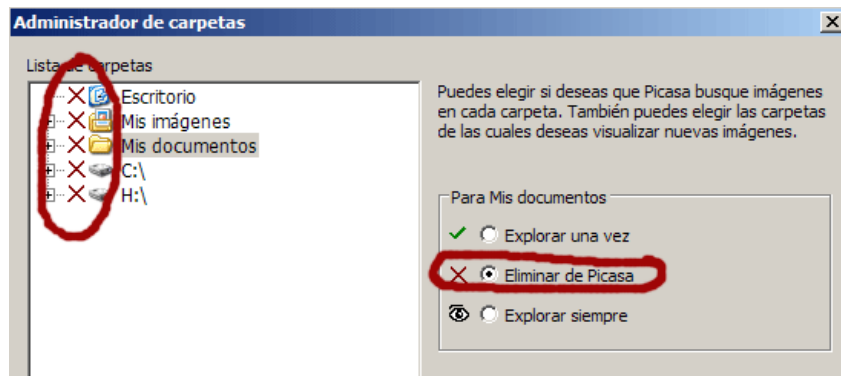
Administrador de carpetas

Lista de carpetas

Escritorio
Mis imágenes
Mis documentos
C:\
H:\

Puedes elegir si deseas que Picasa busque imágenes en cada carpeta. También puedes elegir las carpetas de las cuales deseas visualizar nuevas imágenes.

Para Mis documentos

Explorar una vez

Eliminar de Picasa

Explorar siempre